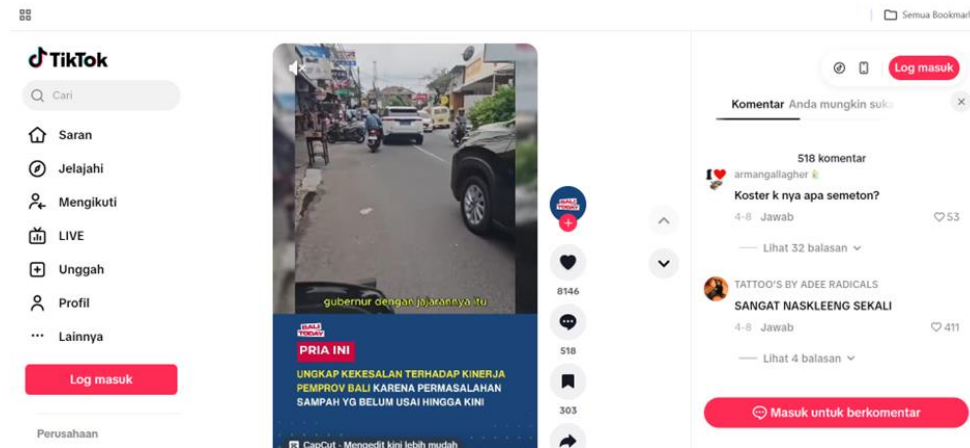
Semua Bookmar

TikTok

Cari

Saran
Jelajahi
Mengikuti
LIVE
Unggah
Profil
Lainnya

Log masuk

Perusahaan

gubernur dengan jajarannya itu

BALI TODAY

PRIA INI

UNGKAP KEKESALAN TERHADAP KINERJA PEMPROV BALI KARENA PERMASALAHAN SAMPAH YG BELUM USAI HINGGA KINI

CapCut - Mengedit kini lebih mudah

BALI TODAY

8146

518

303

Log masuk

Komentar Anda mungkin suka

518 komentar

armangallagher

Koster k nya apa semeton?

4-8 Jawab 53

Lihat 32 balasan

TATTOO'S BY ADEE RADICALS

SANGAT NASKLEENG SEKALI

4-8 Jawab 411

Lihat 4 balasan

Masuk untuk berkomentar